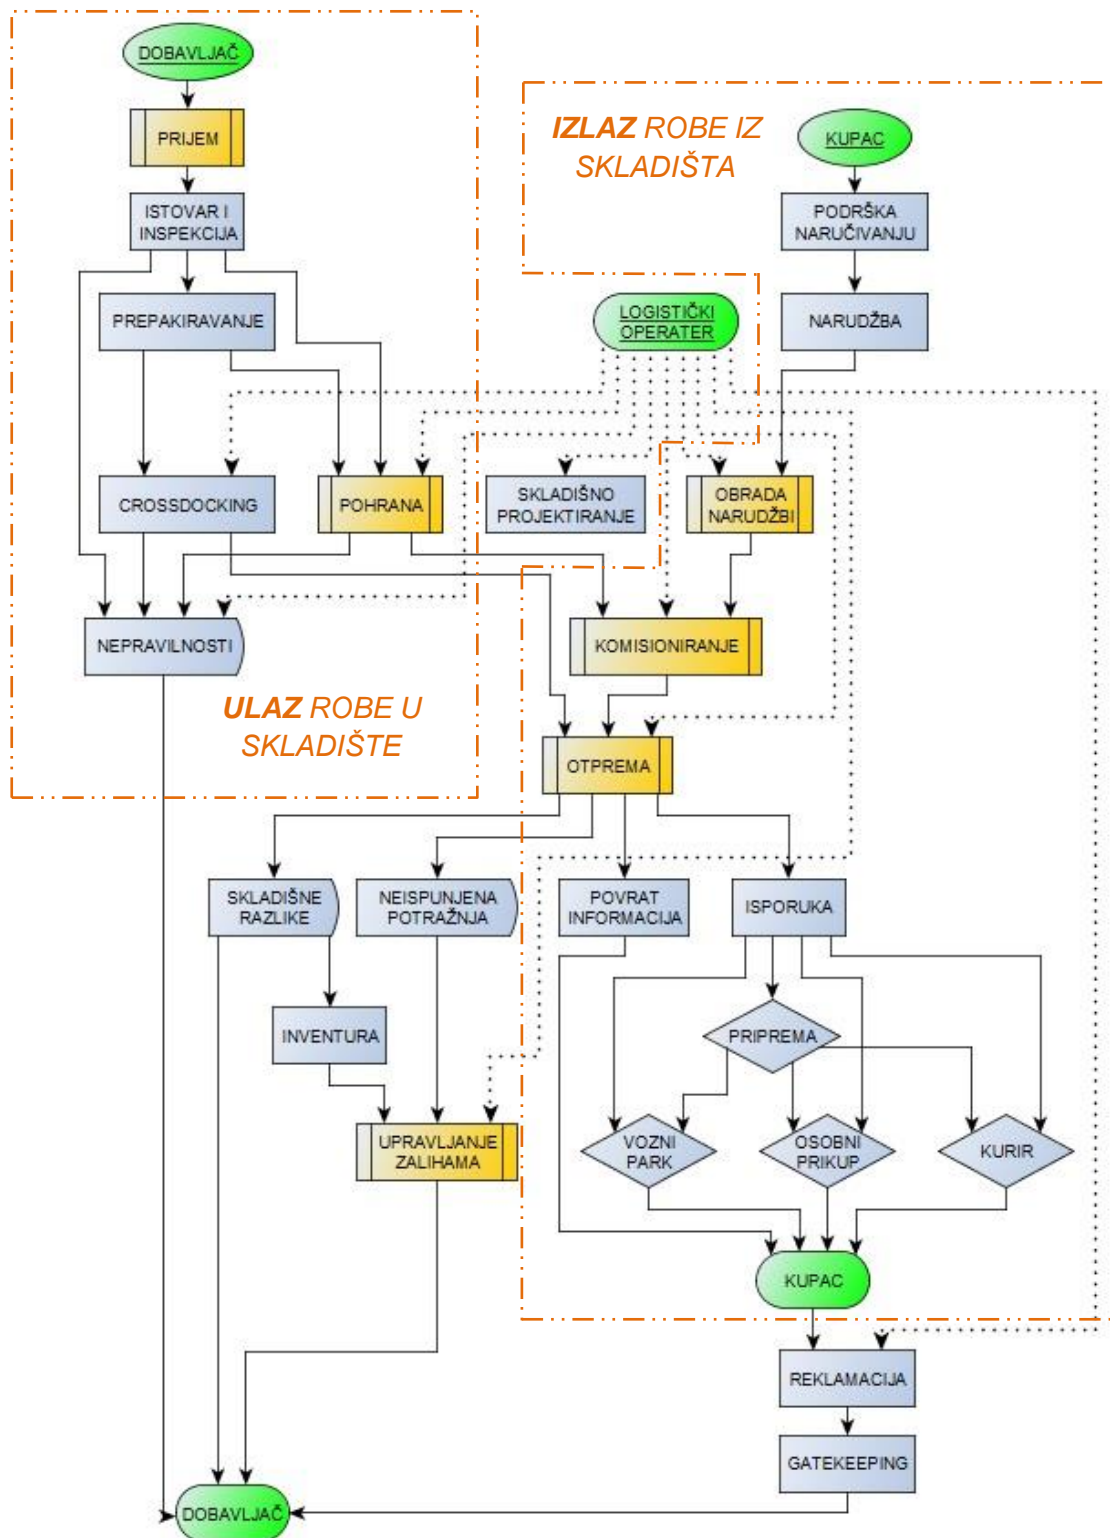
DOBAVLJAČ

PRIJEM

ISTOVAR I INSPEKCIJA

PREPAKIRAVANJE

IZLAZ ROBE IZ SKLADIŠTA

KUPAC

PODRŠKA NARUČIVANJU

NARUDŽBA

LOGISTIČKI OPERATER

CROSSDOCKING

POHRANA

SKLADIŠNO PROJEKTIRANJE

OBRADA NARUDŽBI

NEPRAVILNOSTI

KOMISIONIRANJE

ULAZ ROBE U SKLADIŠTE

OTPREMA

SKLADIŠNE RAZLIKE

NEISPUNJENA POTRAŽNJA

POVRAT INFORMACIJA

ISPORUKA

INVENTURA

PRIPREMA

UPRAVLJANJE ZALIHAMA

VOZNI PARK

OSOBNI PRIKUP

KURIR

KUPAC

REKLAMACIJA

GATEKEEPING

DOBAVLJAČ